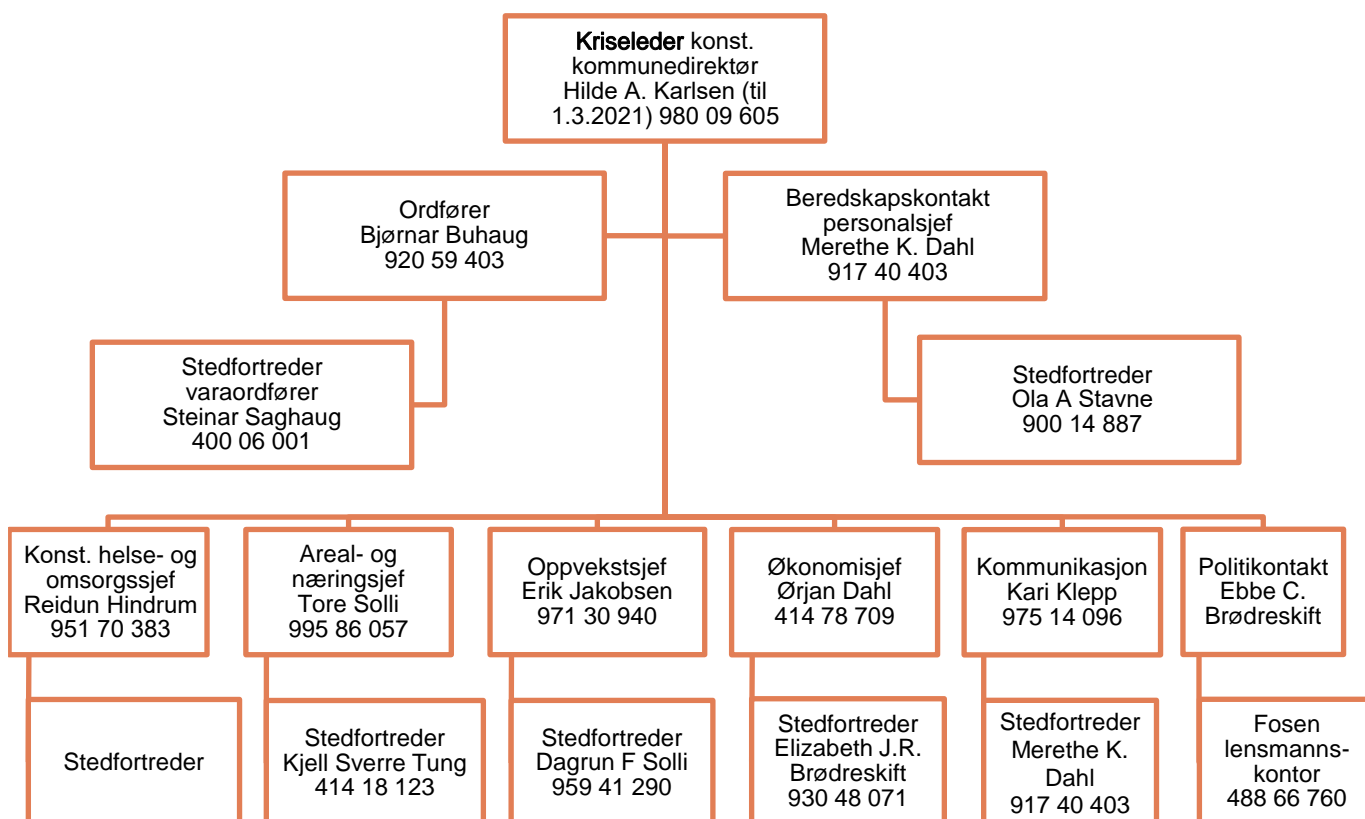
Kriseleder konst. kommunedirektør Hilde A. Karlsen (til 1.3.2021) 980 09 605

Ordfører Bjørnar Buhaug 920 59 403

Beredskapskontakt personalsjef Merethe K. Dahl 917 40 403

Stedfortreder varaordfører Steinar Saghaug 400 06 001

Stedfortreder Ola A Stavne 900 14 887

Konst. helse- og omsorgssjef Reidun Hindrum 951 70 383

Areal- og næringsjef Tore Solli 995 86 057

Oppvekstsjef Erik Jakobsen 971 30 940

Økonomisjef Ørjan Dahl 414 78 709

Kommunikasjon Kari Klepp 975 14 096

Politikontakt Ebbe C. Brødreskift

Stedfortreder

Stedfortreder Kjell Sverre Tung 414 18 123

Stedfortreder Dagrun F Solli 959 41 290

Stedfortreder Elizabeth J.R. Brødreskift 930 48 071

Stedfortreder Merethe K. Dahl 917 40 403

Fosen lensmannskontor 488 66 760